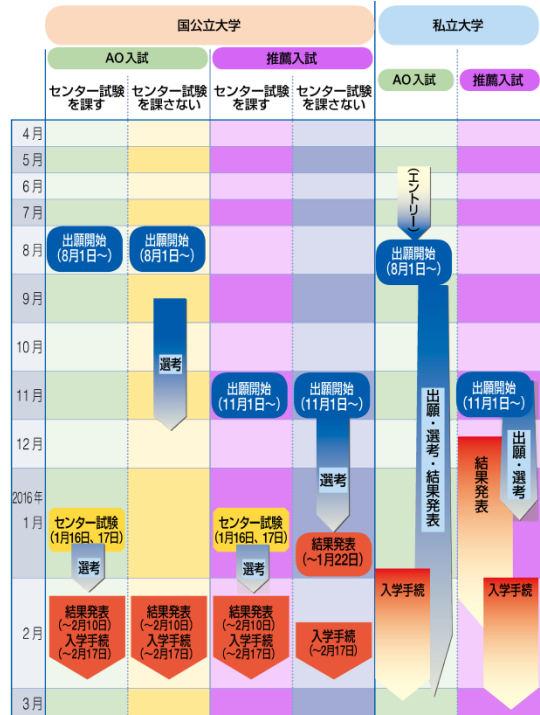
国公立大学

私立大学

AO入試

推薦入試

センター試験を課す

センター試験を課さない

センター試験を課す

センター試験を課さない

AO入試

推薦入試

4月

5月

6月

7月

8月

9月

10月

11月

12月

2016年
1月

2月

3月

出願開始
(8月1日〜)

出願開始
(8月1日〜)

選考

センター試験
(1月16日、17日)

選考

結果発表
(〜2月10日)
入学手続
(〜2月17日)

結果発表
(〜2月10日)
入学手続
(〜2月17日)

出願開始
(11月1日〜)

センター試験
(1月16日、17日)

選考

結果発表
(〜2月10日)
入学手続
(〜2月17日)

出願開始
(11月1日〜)

選考

結果発表
(〜1月22日)

入学手続
(〜2月17日)

(エントリー)

出願開始
(8月1日〜)

出願・選考・結果発表

入学手続

出願開始
(11月1日〜)

結果発表

出願・選考

入学手続